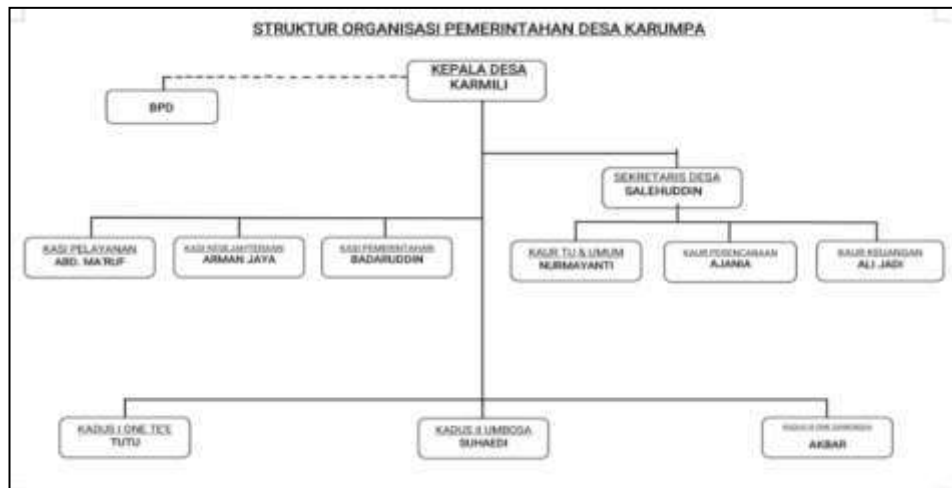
STRUKTUR ORGANISASI PEMERINTAHAN DESA KARUMPA

KEPALA DESA
KARMILI

BPD

SEKRETARIS DESA
SALEHUDDIN

KASI PELAYANAN
ABD. MA'RUF

KASI KESEJAHTERAAN
ARMAN JAYA

KASI PEMERINTAHAN
BADARUDDIN

KAUR TU & UMUM
NURMAYANTI

KAUR PERENCANAAN
AJANIA

KAUR KEUANGAN
ALI JADI

KADUS I ONE TE'E
TUTU

KADUS II UMBOSA
SUHAEDI

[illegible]
AKBAR